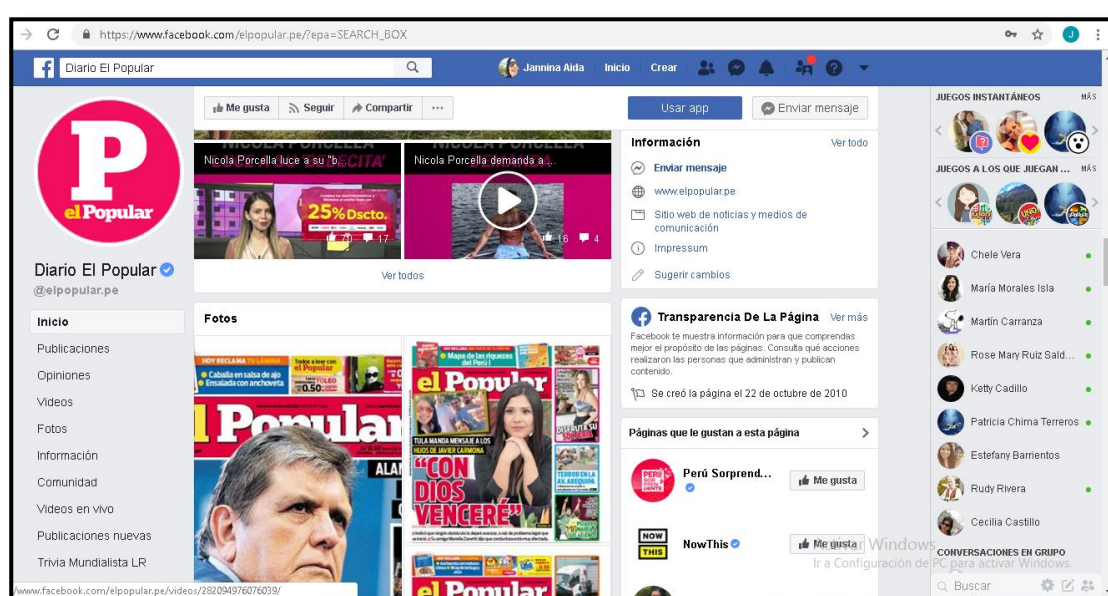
https://www.facebook.com/elpopular.pe/?epa=SEARCH_BOX

Diario El Popular

Jannina Aida   Inicio   Crear

P
el Popular

Diario El Popular
@elpopular.pe

Inicio
Publicaciones
Opiniones
Videos
Fotos
Información
Comunidad
Videos en vivo
Publicaciones nuevas
Trivia Mundialista LR

Me gusta   Seguir   Compartir   ...

Nicola Porcella luce a su "b...
25% Dscto.
70   17

Nicola Porcella demanda a ...
16   4

Ver todos

Fotos

HOY RECLAMA TU LÁMINA
Caballa en salsa de ajo
Ensalada con anchoveta
el Popular
ALAN

Mapa de las riquezas del Perú
el Popular
TULA MANDA MENSAJE A LOS HIJOS DE JAVIER CARMONA
"CON DIOS VENCERÉ"
TERROR EN LA AV. AREQUIPA

el Popular

Usar app   Enviar mensaje

Información   Ver todo
Enviar mensaje
www.elpopular.pe
Sitio web de noticias y medios de comunicación
Impressum
Sugerir cambios

Transparencia De La Página   Ver más
Facebook te muestra información para que comprendas mejor el propósito de las páginas. Consulta qué acciones realizaron las personas que administran y publican contenido.
Se creó la página el 22 de octubre de 2010

Páginas que le gustan a esta página
Perú Sorprend...   Me gusta
NowThis   Me gusta

JUEGOS INSTANTÁNEOS   MÁS
JUEGOS A LOS QUE JUEGAN ...   MÁS

Chele Vera
María Morales Isla
Martín Carranza
Rose Mary Ruiz Sald...
Ketty Cadillo
Patricia Chima Terreros
Estefany Barrientos
Rudy Rivera
Cecilia Castillo

CONVERSACIONES EN GRUPO
Buscar

Activar Windows
Ir a Configuración de PC para activar Windows.

www.facebook.com/elpopular.pe/videos/282094976076039/